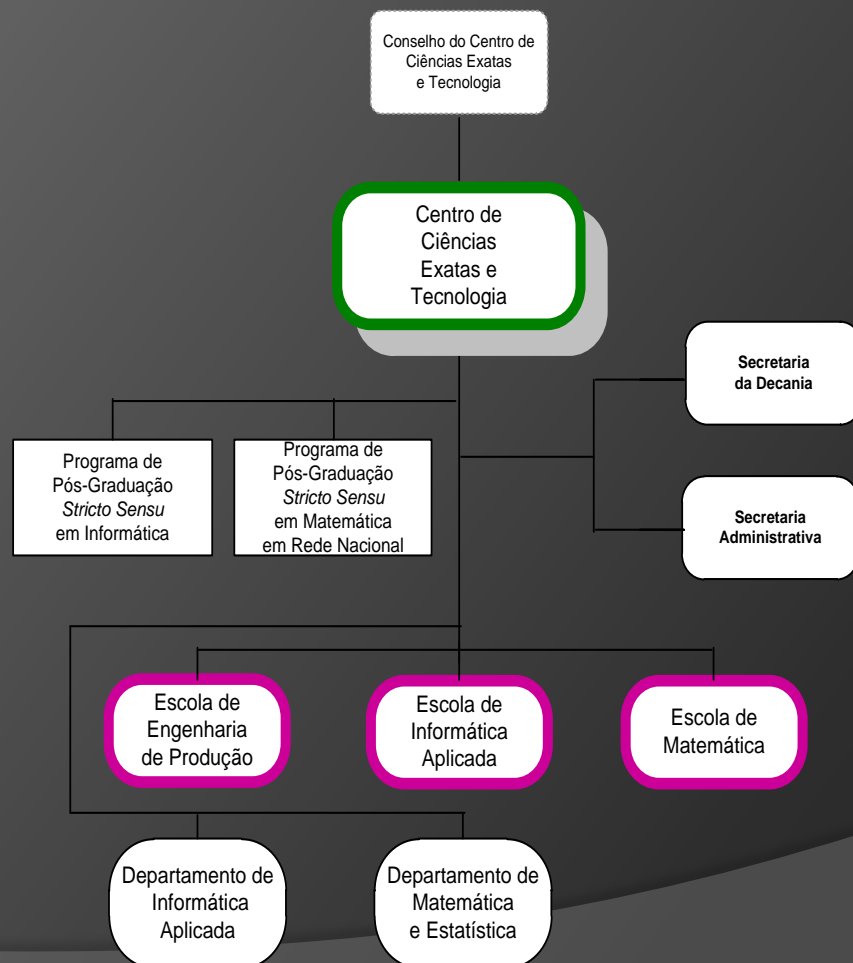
Conselho do Centro de Ciências Exatas e Tecnologia

Centro de Ciências Exatas e Tecnologia

Secretaria da Decania

Programa de Pós-Graduação *Stricto Sensu* em Informática

Programa de Pós-Graduação *Stricto Sensu* em Matemática em Rede Nacional

Secretaria Administrativa

Escola de Engenharia de Produção

Escola de Informática Aplicada

Escola de Matemática

Departamento de Informática Aplicada

Departamento de Matemática e Estatística